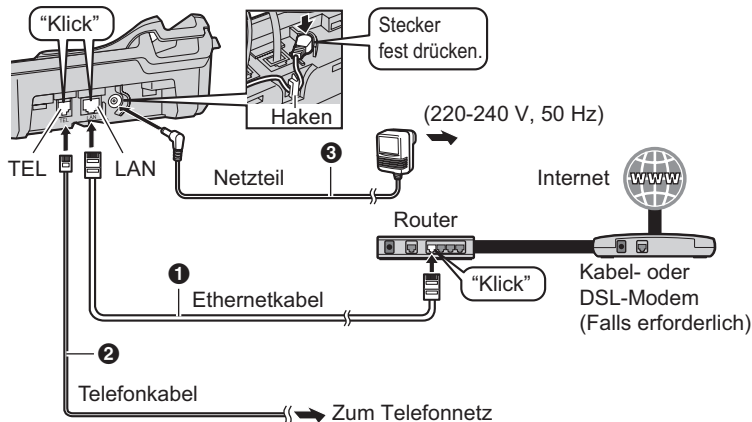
"Klick"

Stecker fest drücken.

Haken

TEL

LAN

(220-240 V, 50 Hz)

❸

Netzteil

Internet

www

Router

❶

Ethernetkabel

"Klick"

Kabel- oder DSL-Modem (Falls erforderlich)

❷

Telefonkabel

Zum Telefonnetz